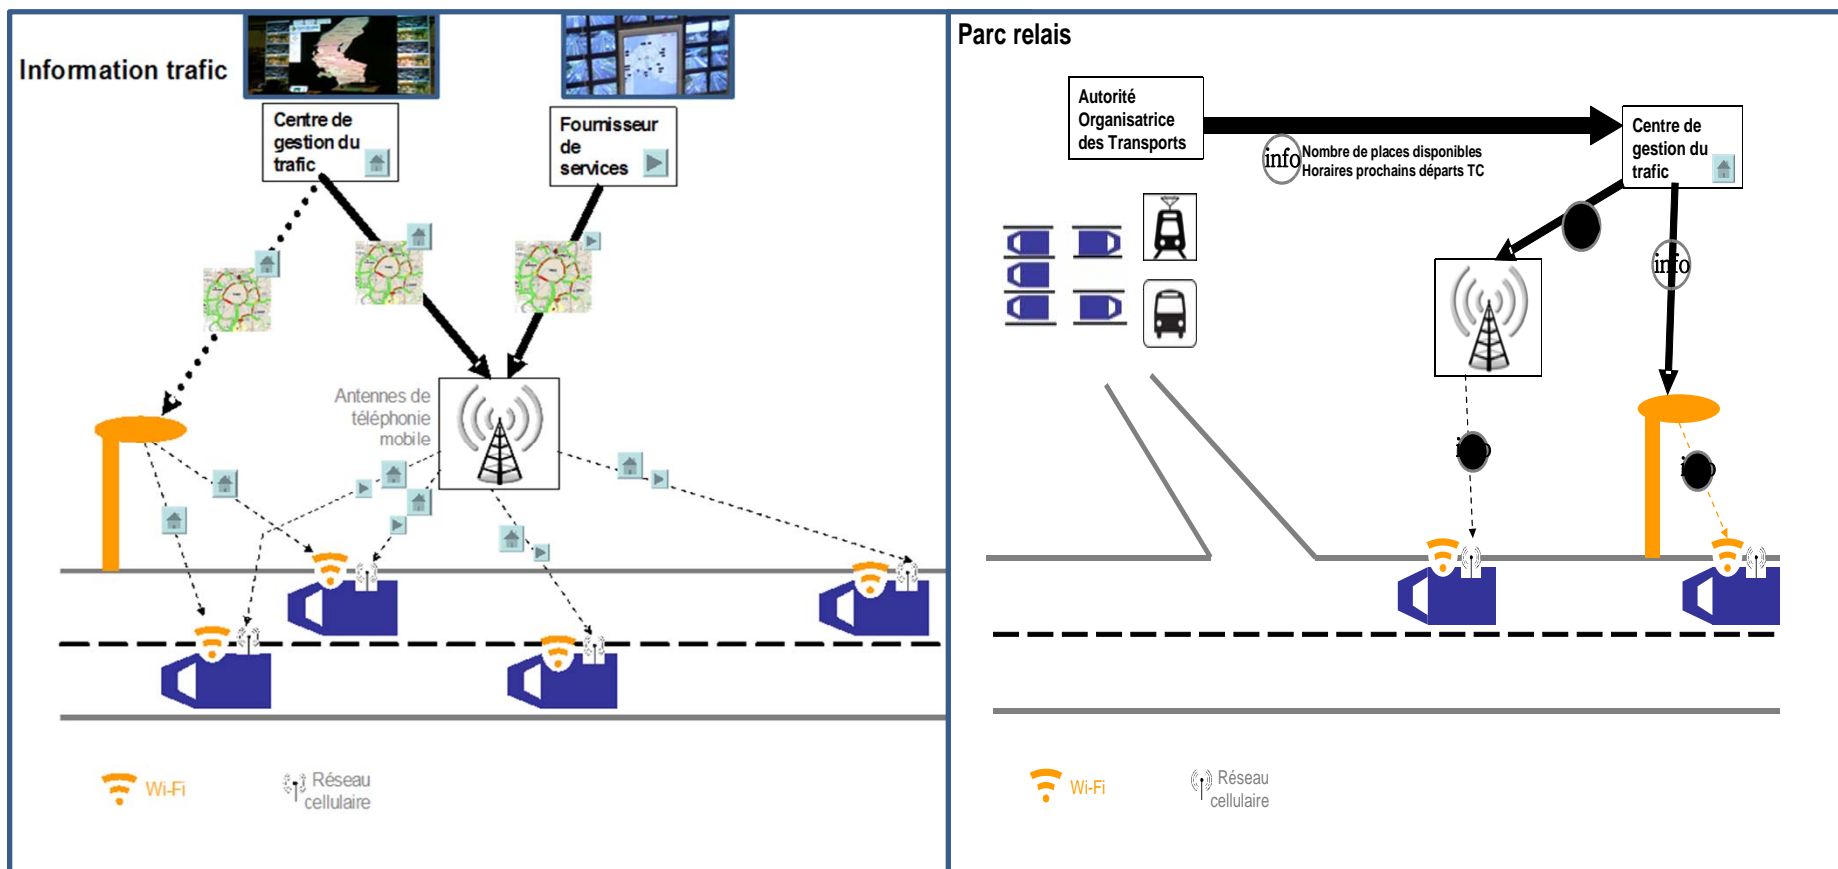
Information trafic

Centre de gestion du trafic

Fournisseur de services

Antennes de téléphonie mobile

Wi-Fi

Réseau cellulaire

Parc relais

Autorité Organisatrice des Transports

info Nombre de places disponibles
Horaires prochains départs TC

Centre de gestion du trafic

info

info

info

Wi-Fi

Réseau cellulaire